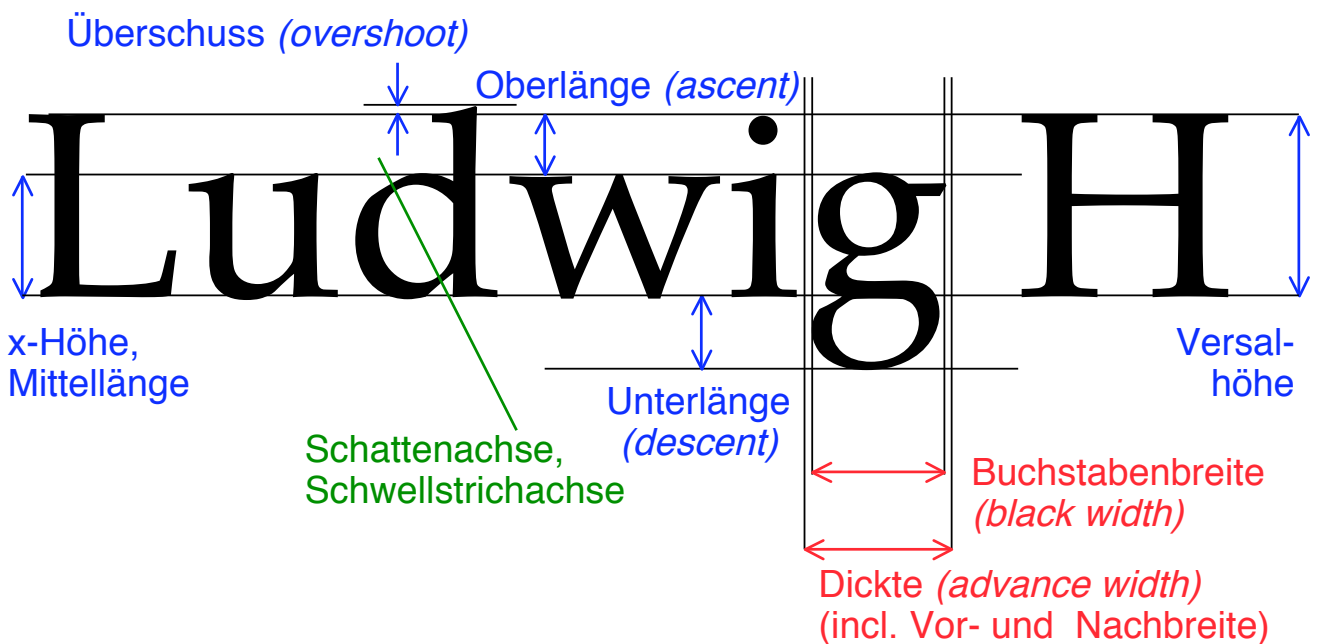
Überschuss (overshoot)

Oberlänge (ascent)

Ludwig H

x-Höhe, Mittellänge

Versalhöhe

Unterlänge (descent)

Schattenachse, Schwellstrichachse

Buchstabenbreite (black width)

Dickte (advance width) (incl. Vor- und Nachbreite)